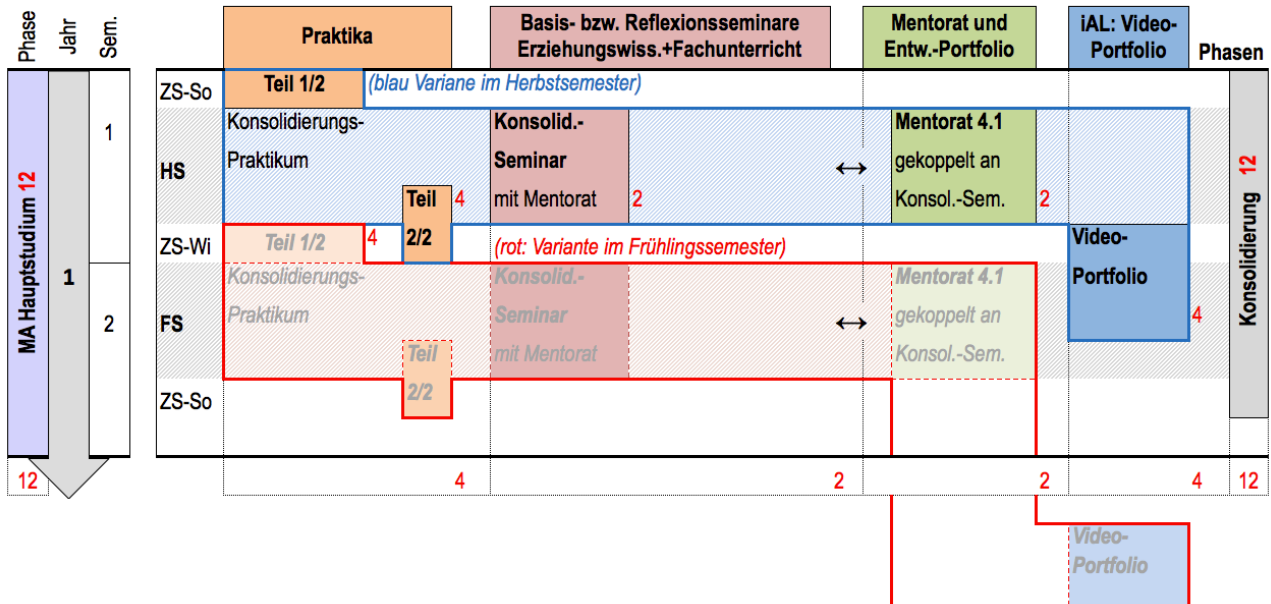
Phase Jahr Sem.

Praktika

Basis- bzw. Reflexionsseminare Erziehungswiss.+Fachunterricht

Mentorat und Entw.-Portfolio

iAL: Video-Portfolio

Phasen

MA Hauptstudium 12

1

1

2

ZS-So

Teil 1/2

(blau Variane im Herbstsemester)

HS

Konsolidierungs-Praktikum

Teil 2/2

4

Konsolid.-Seminar mit Mentorat

2

↔

Mentorat 4.1 gekoppelt an Konsol.-Sem.

2

ZS-Wi

Teil 1/2

4

(rot: Variante im Frühlingssemester)

Video-Portfolio

FS

Konsolidierungs-Praktikum

Konsolid.-Seminar mit Mentorat

↔

Mentorat 4.1 gekoppelt an Konsol.-Sem.

4

Teil 2/2

ZS-So

Konsolidierung 12

12

4

2

2

4

12

Video-Portfolio